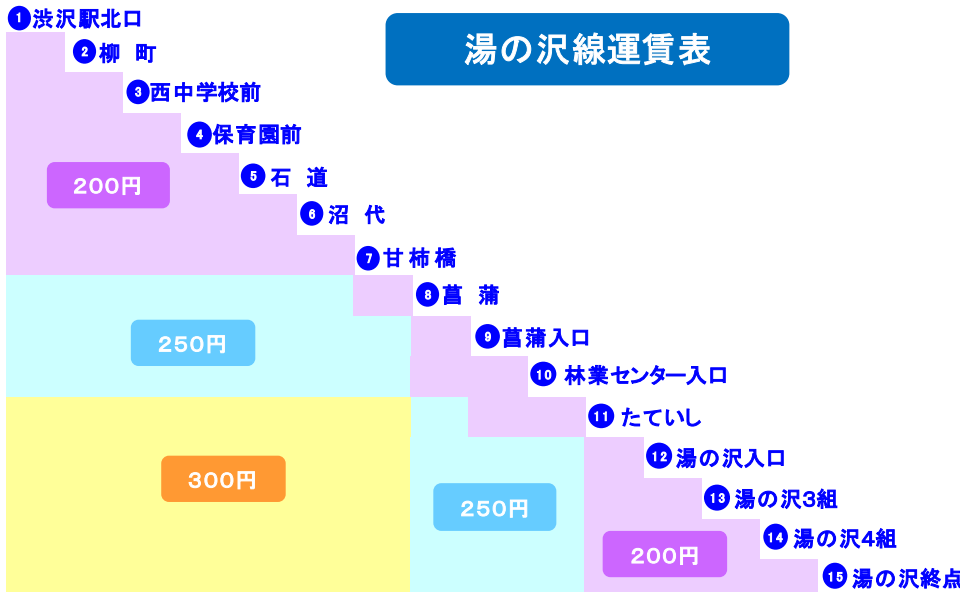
湯の沢線運賃表

1 渋沢駅北口
2 柳 町
3 西中学校前
4 保育園前
5 石 道
6 沼 代
7 甘柿橋
8 菖 蒲
9 菖蒲入口
10 林業センター入口
11 たていし
12 湯の沢入口
13 湯の沢3組
14 湯の沢4組
15 湯の沢終点

200円
250円
300円
250円
200円